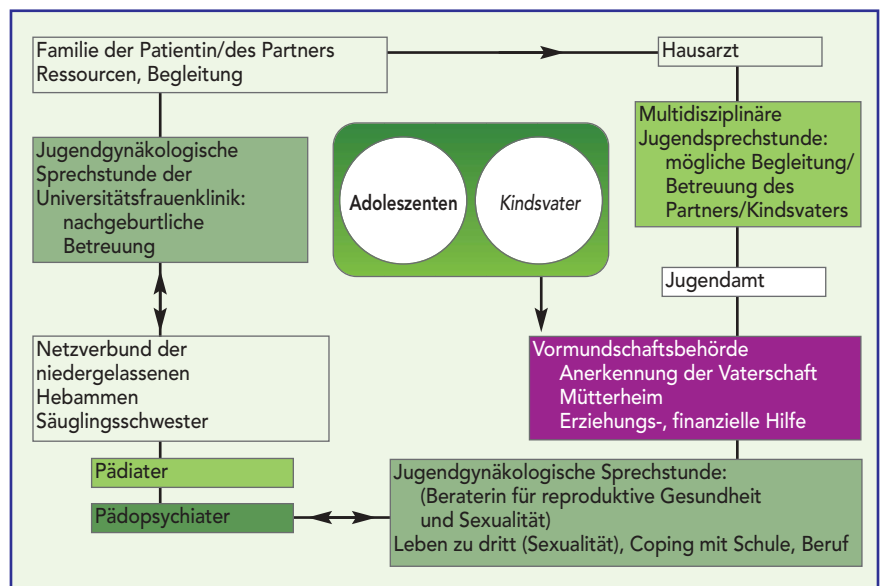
Familie der Patientin/des Partners
Ressourcen, Begleitung

Hausarzt

Multidisziplinäre Jugendsprechstunde:
mögliche Begleitung/ Betreuung des Partners/Kindsvaters

Jugendgynäkologische Sprechstunde der Universitätsfrauenklinik:
nachgeburtliche Betreuung

Adoleszenten

Kindsvater

Jugendamt

Netzverbund der niedergelassenen Hebammen Säuglingsschwester

Vormundschaftsbehörde
Anerkennung der Vaterschaft
Mütterheim
Erziehungs-, finanzielle Hilfe

Pädiater

Pädopsychiater

Jugendgynäkologische Sprechstunde:
(Beraterin für reproduktive Gesundheit und Sexualität)
Leben zu dritt (Sexualität), Coping mit Schule, Beruf